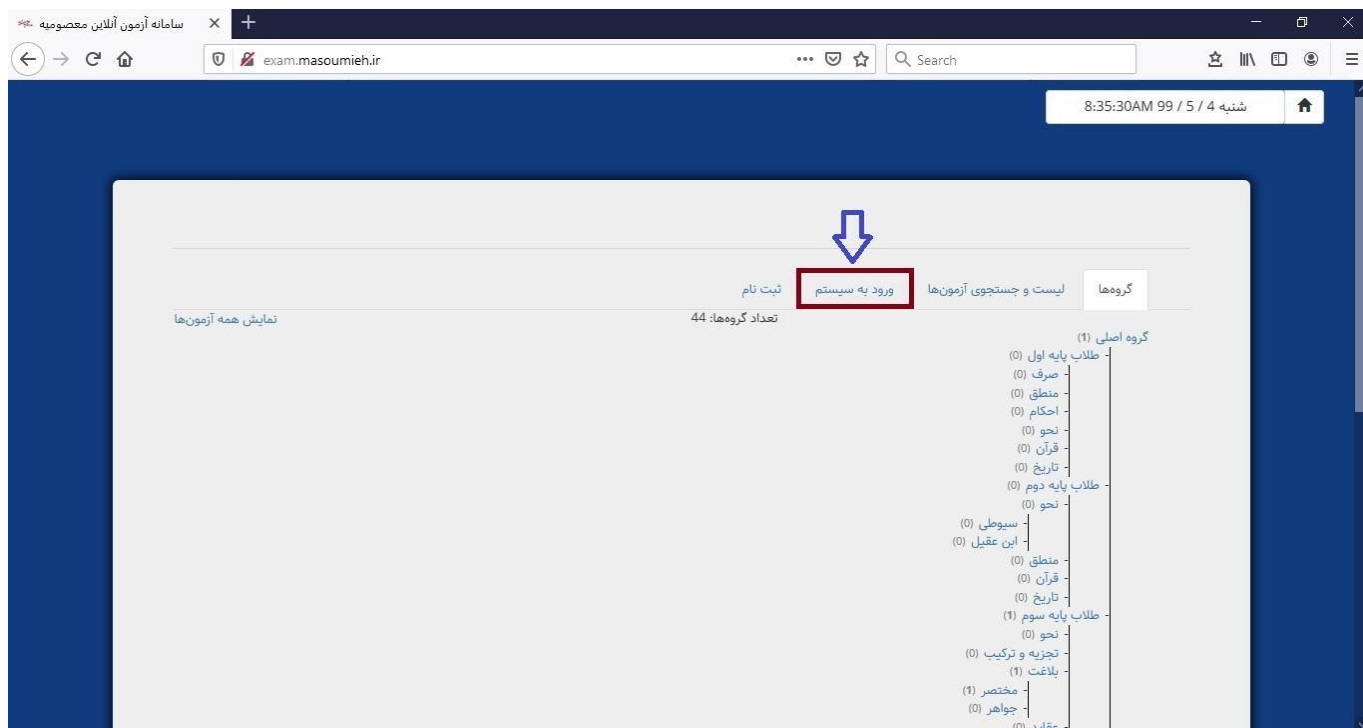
سامانه آزمون آنلاین معصومیه

exam.masoumieh.ir

Search

شنبه 4 / 5 / 99 8:35:30AM

گروه‌ها

لیست و جستجوی آزمون‌ها

ورود به سیستم

ثبت نام

تعداد گروه‌ها: 44

نمایش همه آزمون‌ها

گروه اصلی (1)
- طلاب پایه اول (0)
- صرف (0)
- منطق (0)
- احکام (0)
- نحو (0)
- قرآن (0)
- تاریخ (0)
- طلاب پایه دوم (0)
- نحو (0)
- سیوطی (0)
- ابن عقیل (0)
- منطق (0)
- قرآن (0)
- تاریخ (0)
- طلاب پایه سوم (1)
- نحو (0)
- تجزیه و ترکیب (0)
- بلاغت (1)
- مختصر (1)
- جواهر (0)
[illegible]